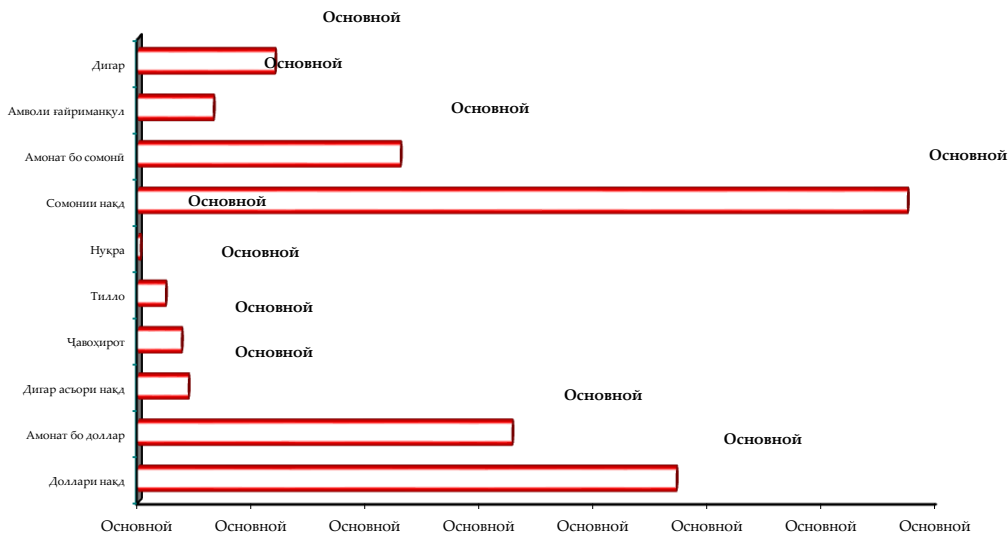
Основной

Дигар
Основной
Амволи ғайриманқул
Основной
Амонат бо сомонӣ
Основной
Сомонии нақд
Основной
Нуқра
Основной
Тилло
Основной
Ҷавоҳирот
Основной
Дигар асъори нақд
Основной
Амонат бо доллар
Основной
Доллари нақд

Основной Основной Основной Основной Основной Основной Основной Основной